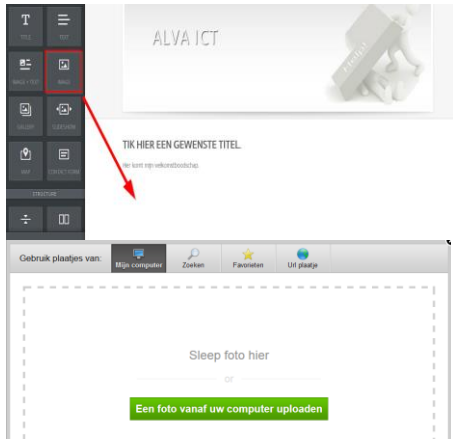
TITLE
TEXT
IMAGE + TEXT
IMAGE
GALLERY
SLIDESHOW
MAP
CONTACT FORM
STRUCTURE

ALVA ICT

TIK HIER EEN GEWENSTE TITEL.

Hier komt mijn welkomstboodschap.

Gebruik plaatjes van:
Mijn computer
Zoeken
Favorieten
Url plaatje

Sleep foto hier
or
Een foto vanaf uw computer uploaden